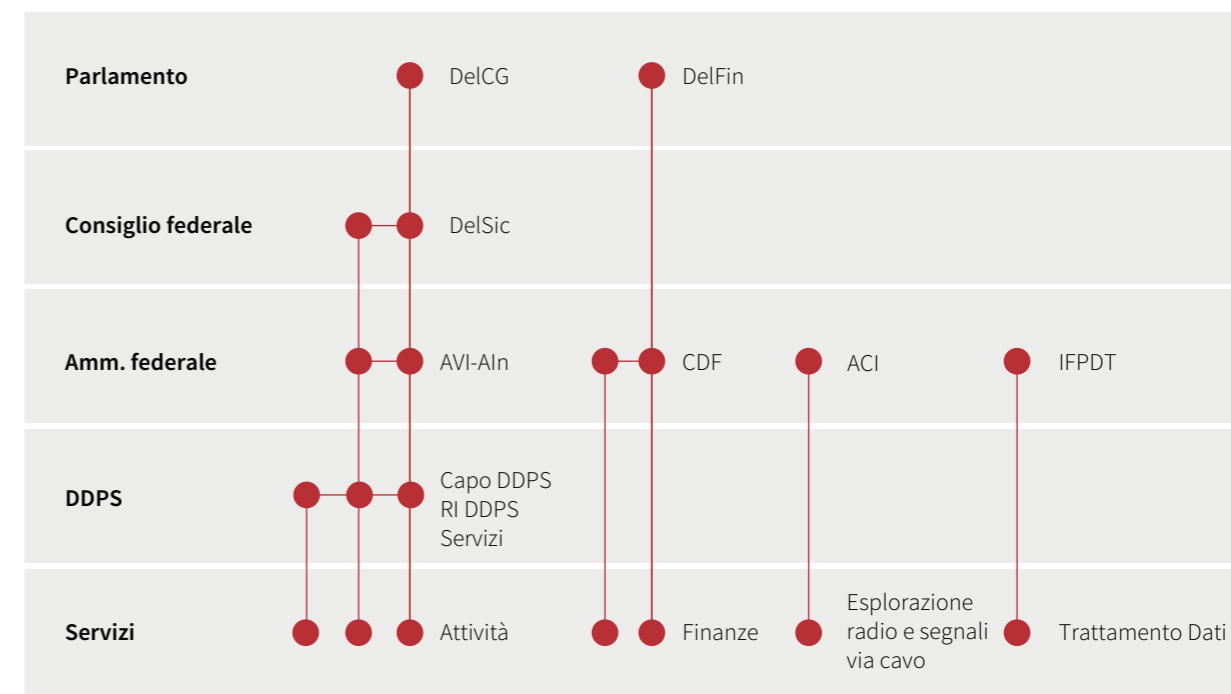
Parlamento
DelCG
DelFin

Consiglio federale
DelSic

Amm. federale
AVI-AIn
CDF
ACI
IFPDT

DDPS
Capo DDPS
RI DDPS
Servizi

Servizi
Attività
Finanze
Esplorazione radio e segnali via cavo
Trattamento Dati